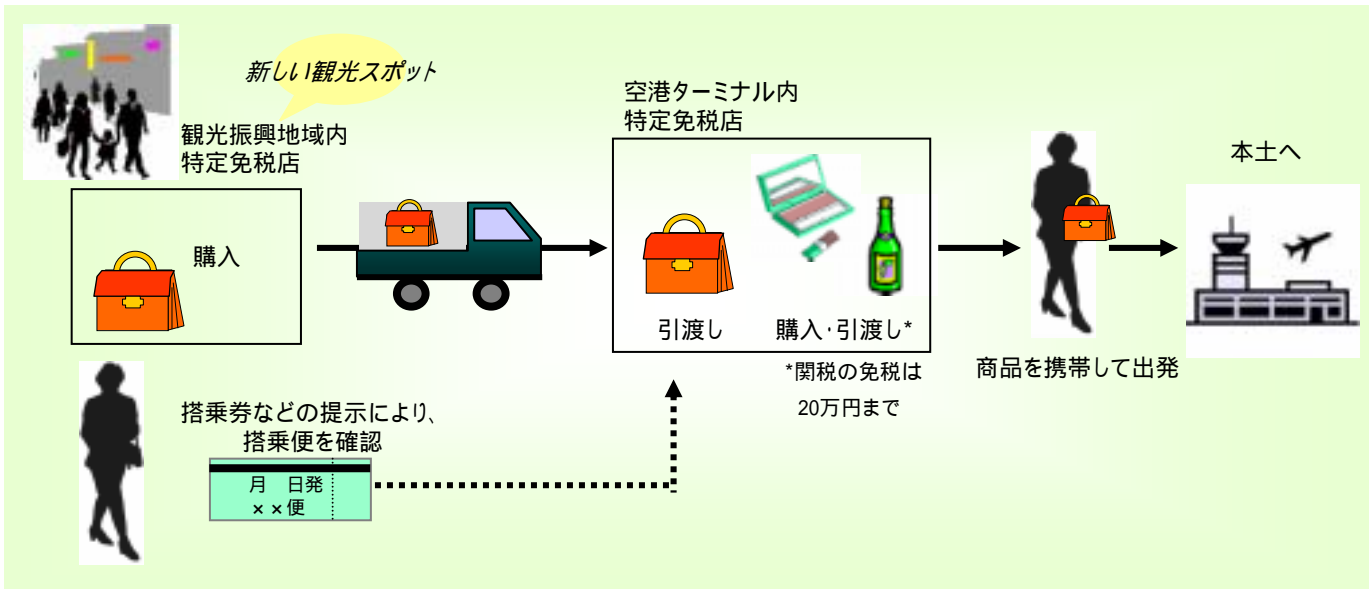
新しい観光スポット

観光振興地域内
特定免税店

購入

搭乗券などの提示により、
搭乗便を確認

月　日発
××便

空港ターミナル内
特定免税店

引渡し

購入･引渡し*

*関税の免税は
20万円まで

商品を携帯して出発

本土へ